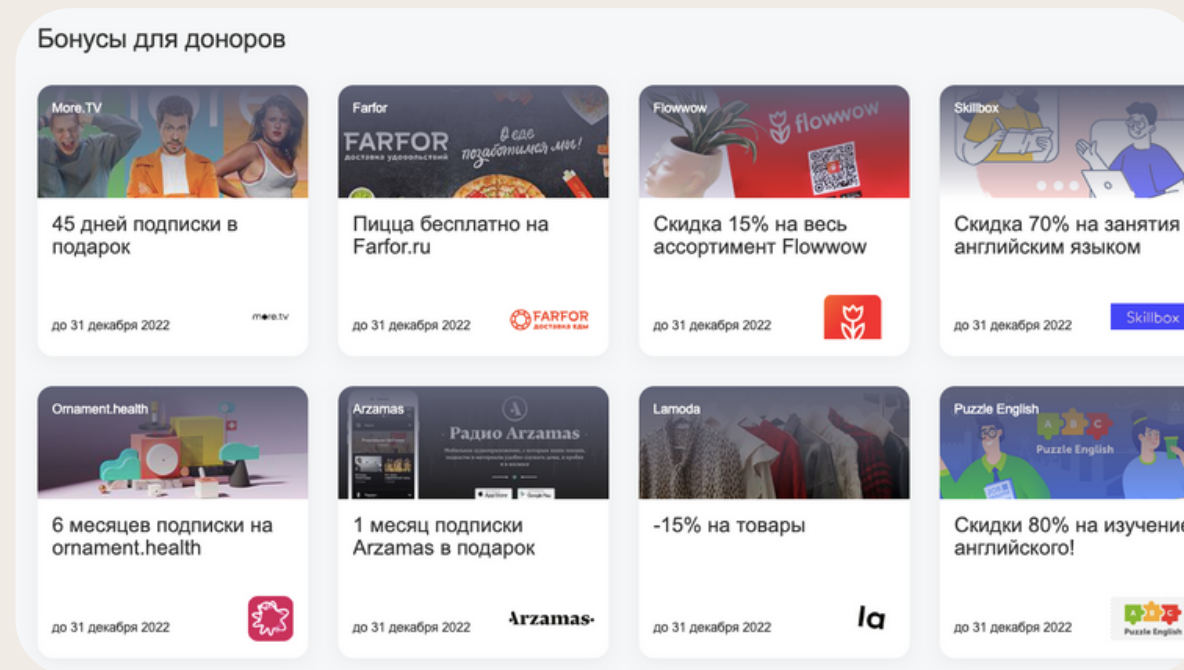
Бонусы для доноров

More.TV

45 дней подписки в подарок

до 31 декабря 2022

more.tv

Farfor

FARFOR доставка удовольствий

В еде позаботимся мы!

Пицца бесплатно на Farfor.ru

до 31 декабря 2022

FARFOR доставка еды

Flowwow

flowwow

Скидка 15% на весь ассортимент Flowwow

до 31 декабря 2022

Skillbox

Скидка 70% на занятия английским языком

до 31 декабря 2022

Skillbox

Ornament.health

6 месяцев подписки на ornament.health

до 31 декабря 2022

Arzamas

Радио Arzamas

1 месяц подписки Arzamas в подарок

до 31 декабря 2022

Arzamas·

Lamoda

-15% на товары

до 31 декабря 2022

la

Puzzle English

Puzzle English

Скидки 80% на изучение английского!

до 31 декабря 2022

Puzzle English